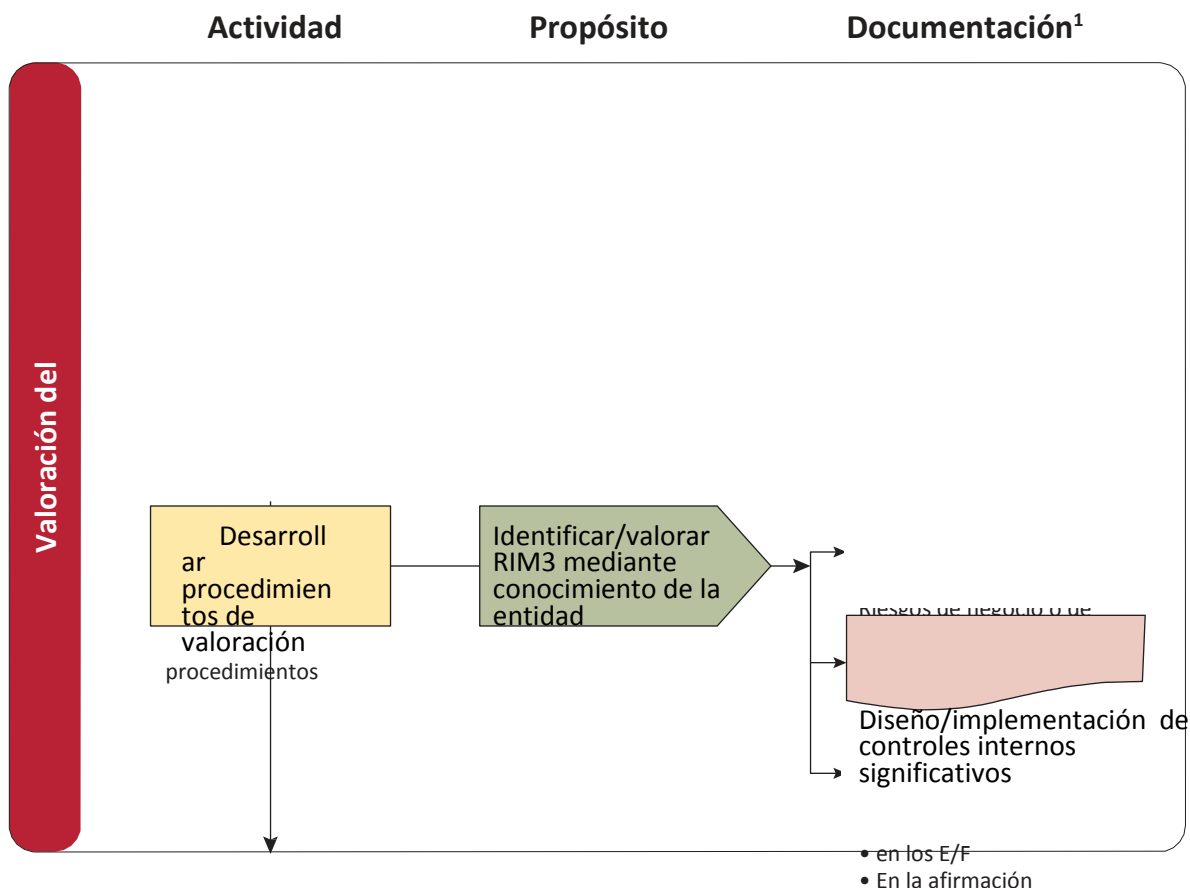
Actividad

Propósito

Documentación$^1$

Valoración del

Desarrollar procedimientos de valoración

procedimientos

Identificar/valorar RIM3 mediante conocimiento de la entidad

Riesgos de negocio o de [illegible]

Diseño/implementación de controles internos significativos

• en los E/F

• En la afirmación